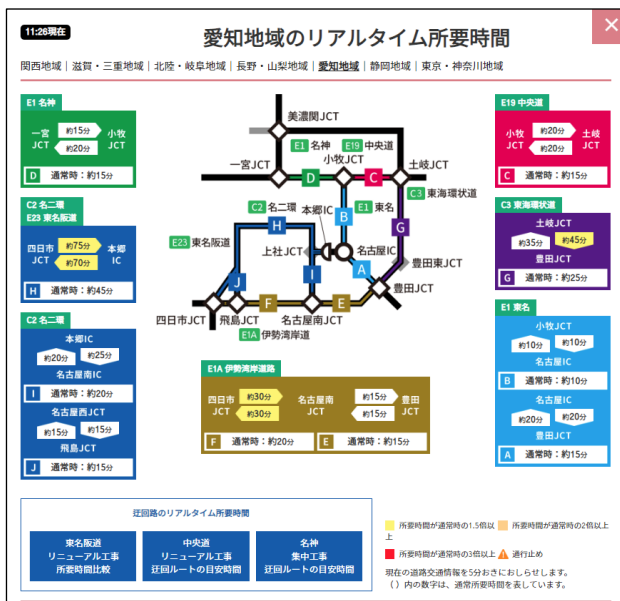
11:26現在

愛知地域のリアルタイム所要時間

×

関西地域 | 滋賀・三重地域 | 北陸・岐阜地域 | 長野・山梨地域 | 愛知地域 | 静岡地域 | 東京・神奈川地域

E1 名神
一宮JCT 約15分 約20分 小牧JCT
D 通常時：約15分

C2 名二環
E23 東名阪道
四日市JCT 約75分 約70分 本郷IC
H 通常時：約45分

C2 名二環
本郷IC
約20分 約25分
名古屋南IC
I 通常時：約20分
名古屋西JCT
約15分 約15分
飛島JCT
J 通常時：約15分

美濃関JCT
E1 名神
E19 中央道
小牧JCT
一宮JCT
土岐JCT
D
C
C3 東海環状道
C2 名二環
本郷IC
B
E1 東名
H
G
E23 東名阪道
上社JCT
名古屋IC
A
豊田東JCT
I
J
豊田JCT
四日市JCT
飛島JCT
F
名古屋南JCT
E
E1A 伊勢湾岸道

E19 中央道
小牧JCT 約20分 約15分 土岐JCT
C 通常時：約15分

C3 東海環状道
土岐JCT
約35分 約45分
豊田JCT
G 通常時：約25分

E1 東名
小牧JCT
約10分 約10分
名古屋IC
B 通常時：約10分
名古屋IC
約20分 約20分
豊田JCT
A 通常時：約15分

E1A 伊勢湾岸道路
四日市JCT 約30分 約30分 名古屋南JCT
F 通常時：約20分
名古屋南JCT 約15分 約15分 豊田JCT
E 通常時：約15分

迂回路のリアルタイム所要時間
東名阪道 リニューアル工事 所要時間比較
中央道 リニューアル工事 迂回ルートの目安時間
名神 集中工事 迂回ルートの目安時間

所要時間が通常時の1.5倍以上
所要時間が通常時の2倍以上
所要時間が通常時の3倍以上
通行止め
現在の道路交通情報を5分おきにおしらせします。
（）内の数字は、通常所要時間を表しています。